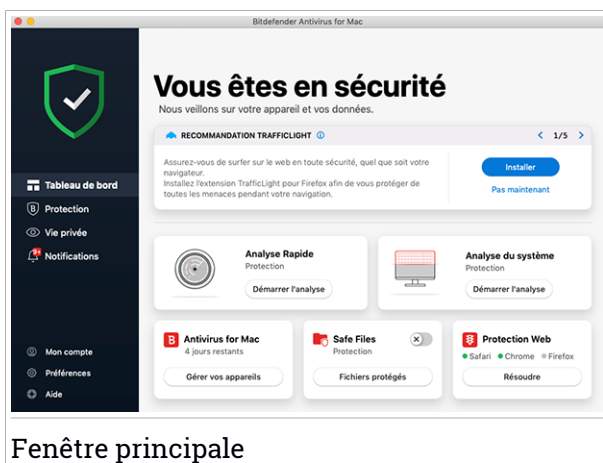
Bitdefender Antivirus for Mac

Tableau de bord
Protection
Vie privée
Notifications

Mon compte
Préférences
Aide

Vous êtes en sécurité
Nous veillons sur votre appareil et vos données.

RECOMMANDATION TRAFFICLIGHT
1/5

Assurez-vous de surfer sur le web en toute sécurité, quel que soit votre navigateur.
Installez l'extension TrafficLight pour Firefox afin de vous protéger de toutes les menaces pendant votre navigation.

Installer
Pas maintenant

Analyse Rapide
Protection
Démarrer l'analyse

Analyse du système
Protection
Démarrer l'analyse

Antivirus for Mac
4 jours restants
Gérer vos appareils

Safe Files
Protection
Fichiers protégés

Protection Web
Safari
Chrome
Firefox
Résoudre

Fenêtre principale